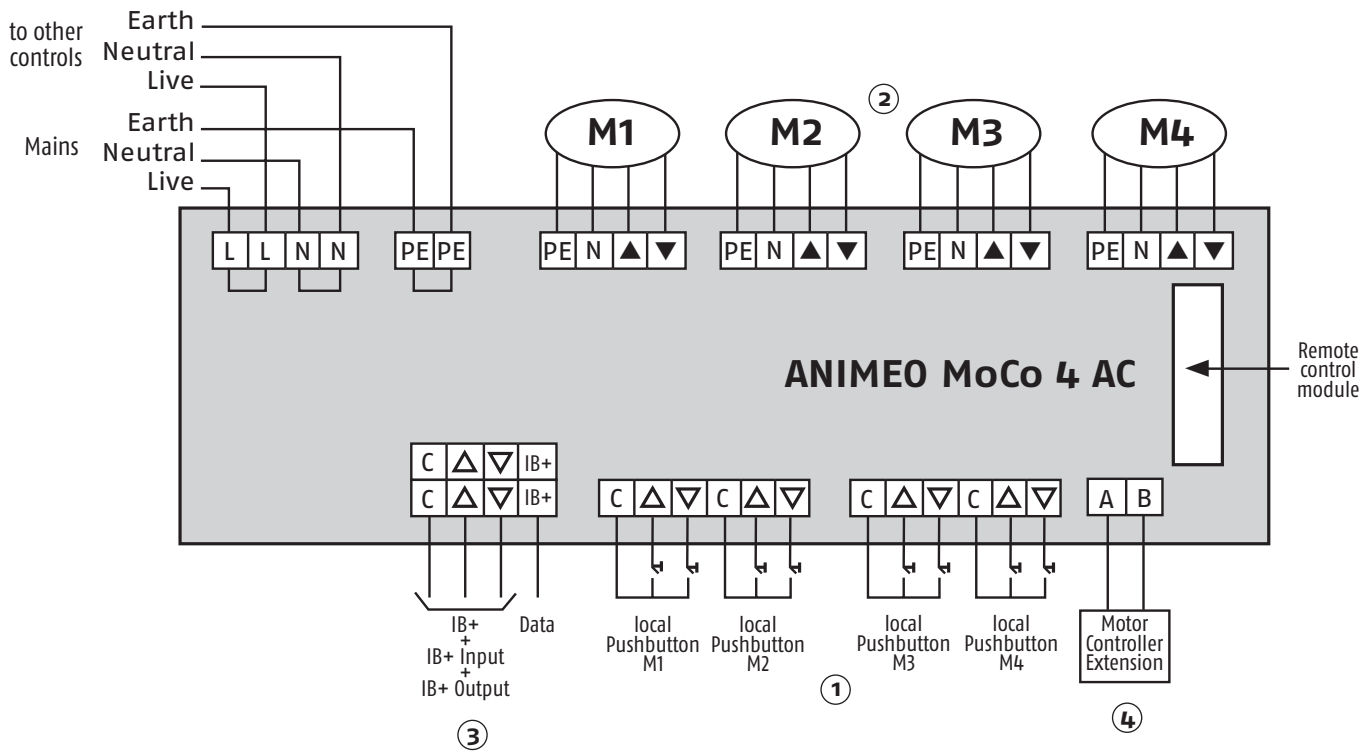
to other controls
Earth
Neutral
Live

Mains
Earth
Neutral
Live

②

M1 M2 M3 M4

L L N N PE PE

PE N ▲ ▼ PE N ▲ ▼ PE N ▲ ▼ PE N ▲ ▼

ANIMEO MoCo 4 AC

Remote control module

C △ ▽ IB+
C △ ▽ IB+

C △ ▽ C △ ▽ C △ ▽ C △ ▽ A B

IB+ + IB+ Input + IB+ Output
Data

local Pushbutton M1
local Pushbutton M2
local Pushbutton M3
local Pushbutton M4

Motor Controller Extension

③ ① ④